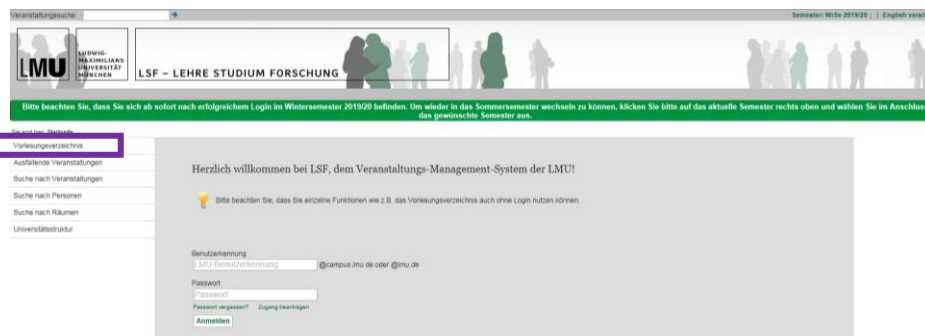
Veranstaltungssuche:

Semester: WiSe 2019/20 | English versi

LMU LUDWIG-MAXIMILIANS-UNIVERSITÄT MÜNCHEN

LSF – LEHRE STUDIUM FORSCHUNG

Bitte beachten Sie, dass Sie sich ab sofort nach erfolgreichem Login im Wintersemester 2019/20 befinden. Um wieder in das Sommersemester wechseln zu können, klicken Sie bitte auf das aktuelle Semester rechts oben und wählen Sie im Anschlus das gewünschte Semester aus.

Sie sind hier: Startseite

Vorlesungsverzeichnis

Ausfallende Veranstaltungen

Suche nach Veranstaltungen

Suche nach Personen

Suche nach Räumen

Universitätsstruktur

Herzlich willkommen bei LSF, dem Veranstaltungs-Management-System der LMU!

Bitte beachten Sie, dass Sie einzelne Funktionen wie z.B. das Vorlesungsverzeichnis auch ohne Login nutzen können.

Benutzerkennung

LMU-Benutzerkennung @campus.lmu.de oder @lmu.de

Passwort

Passwort

Passwort vergessen? Zugang beantragen

Anmelden